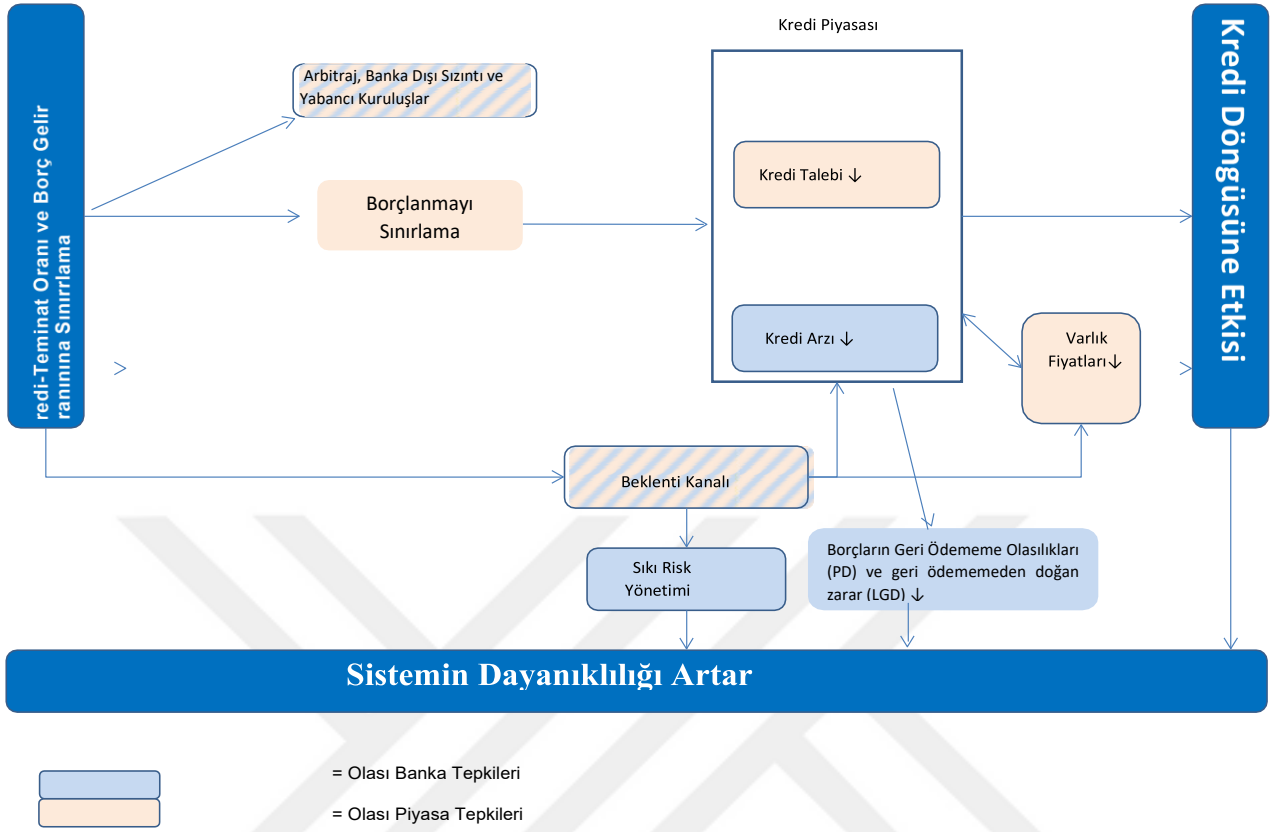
redi-Teminat Oranı ve Borç Gelir ranınına Sınırlama

Arbitraj, Banka Dışı Sızıntı ve Yabancı Kuruluşlar

Borçlanmayı Sınırlama

Kredi Piyasası

Kredi Talebi ↓

Kredi Arzı ↓

Varlık Fiyatları↓

Kredi Döngüsüne Etkisi

Beklenti Kanalı

Sıkı Risk Yönetimi

Borçların Geri Ödememe Olasılıkları (PD) ve geri ödememeden doğan zarar (LGD) ↓

Sistemin Dayanıklılığı Artar

= Olası Banka Tepkileri

= Olası Piyasa Tepkileri